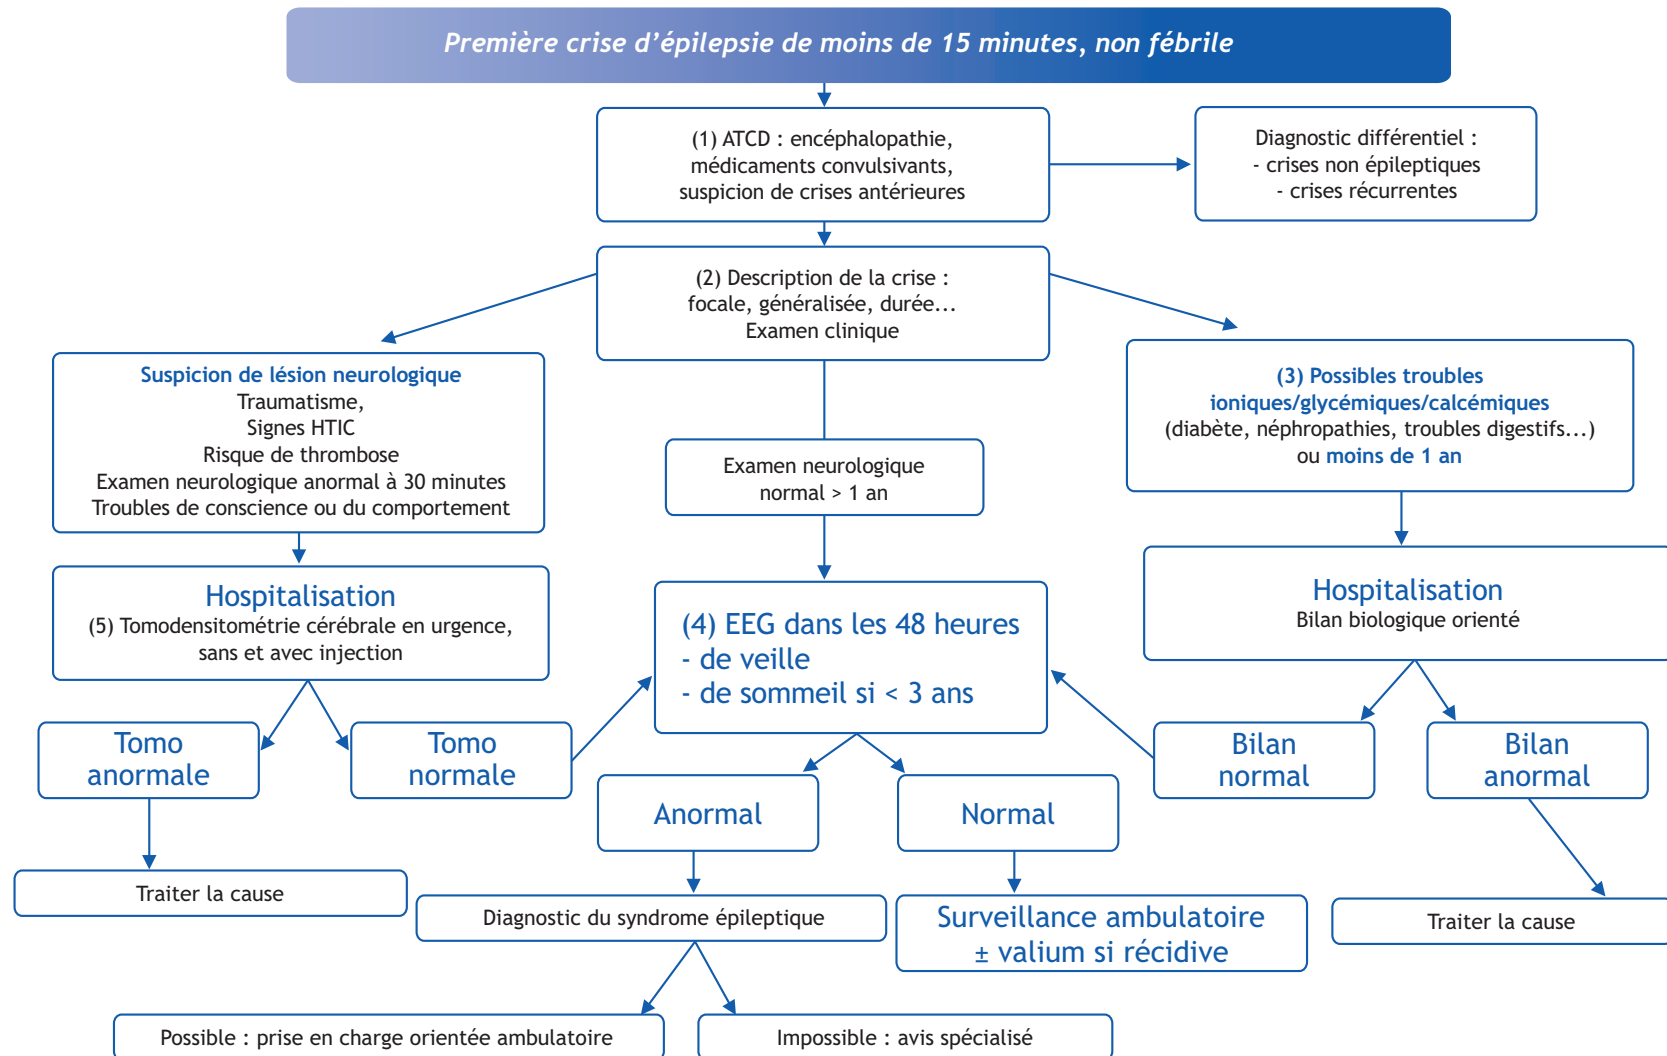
Première crise d'épilepsie de moins de 15 minutes, non fébrile

(1) ATCD : encéphalopathie, médicaments convulsivants, suspicion de crises antérieures

Diagnostic différentiel :
- crises non épileptiques
- crises récurrentes

(2) Description de la crise : focale, généralisée, durée...
Examen clinique

Suspicion de lésion neurologique
Traumatisme,
Signes HTIC
Risque de thrombose
Examen neurologique anormal à 30 minutes
Troubles de conscience ou du comportement

Examen neurologique normal > 1 an

(3) Possibles troubles ioniques/glycémiques/calcémiques
(diabète, néphropathies, troubles digestifs...)
ou moins de 1 an

Hospitalisation
(5) Tomodensitométrie cérébrale en urgence, sans et avec injection

(4) EEG dans les 48 heures
- de veille
- de sommeil si < 3 ans

Hospitalisation
Bilan biologique orienté

Tomo anormale

Tomo normale

Bilan normal

Bilan anormal

Anormal

Normal

Traiter la cause

Diagnostic du syndrome épileptique

Surveillance ambulatoire
± valium si récidive

Traiter la cause

Possible : prise en charge orientée ambulatoire

Impossible : avis spécialisé